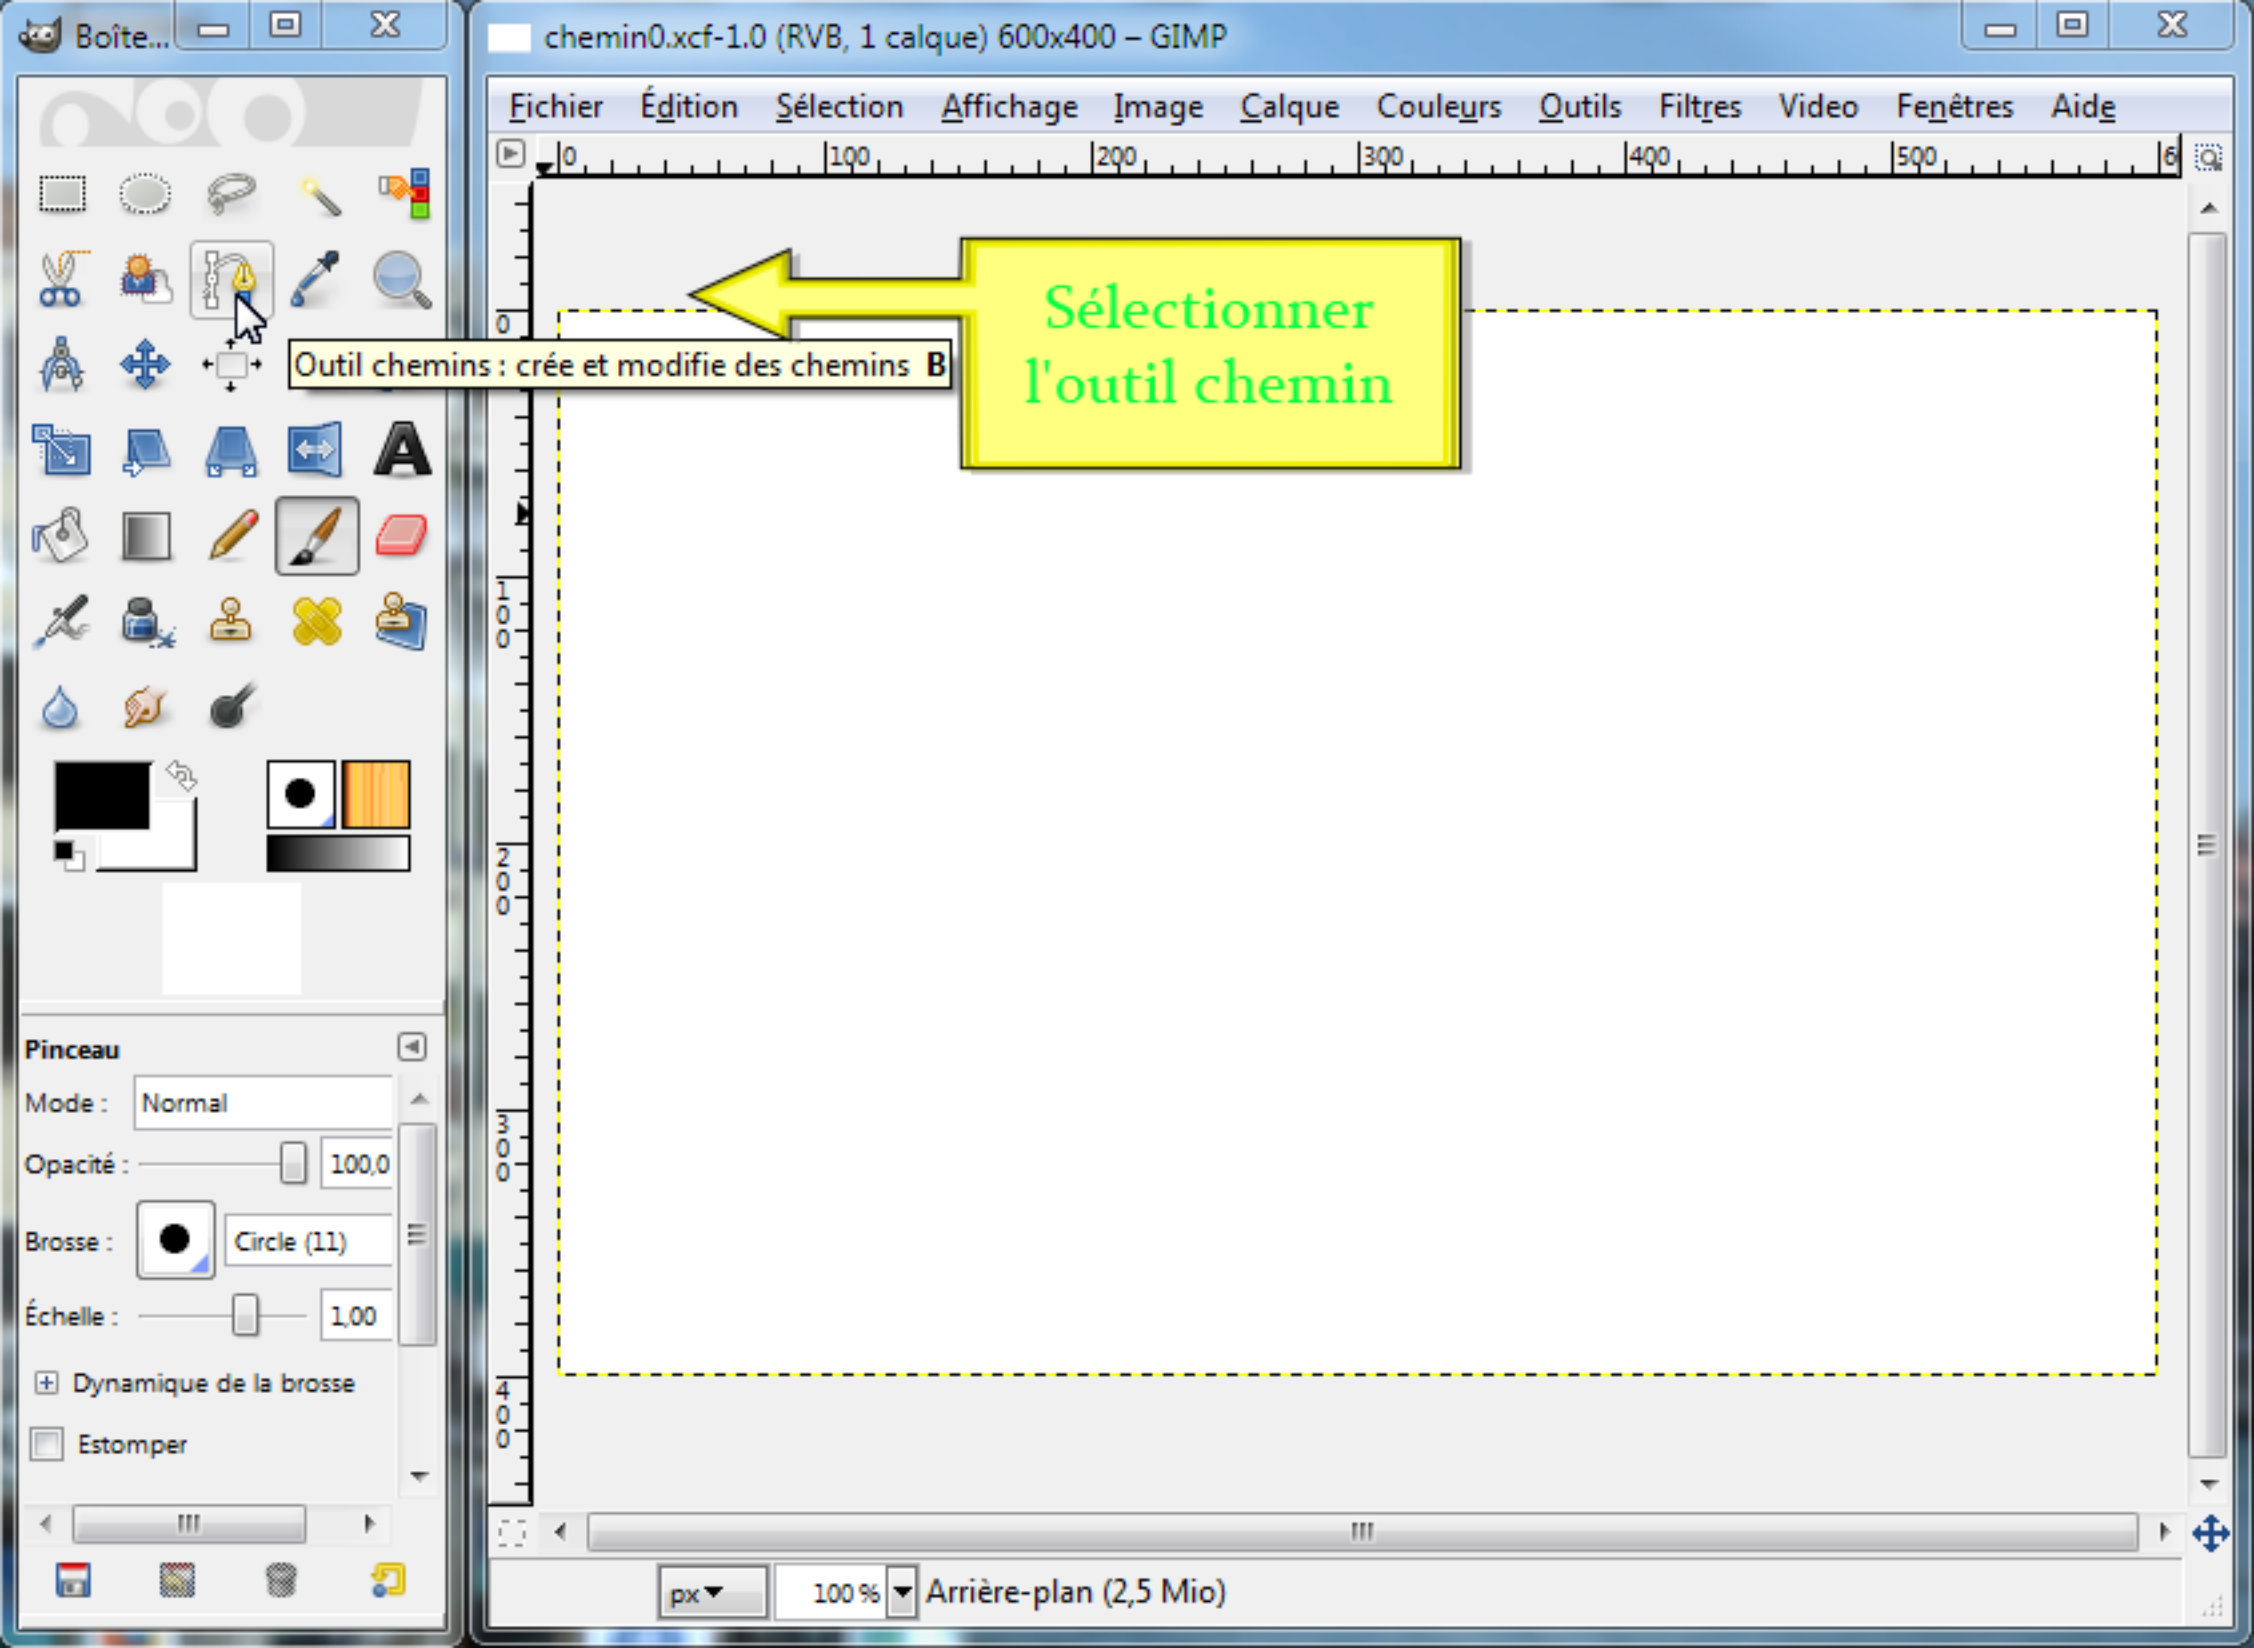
Boîte...

chemin0.xcf-1.0 (RVB, 1 calque) 600x400 – GIMP

Fichier Édition Sélection Affichage Image Calque Couleurs Outils Filtres Video Fenêtres Aide

0 100 200 300 400 500 6

0 100 200 300 400

Sélectionner l'outil chemin

Outil chemins : crée et modifie des chemins B

Pinceau

Mode : Normal

Opacité : 100,0

Brosse : Circle (11)

Échelle : 1,00

Dynamique de la brosse

Estomper

px 100 % Arrière-plan (2,5 Mio)